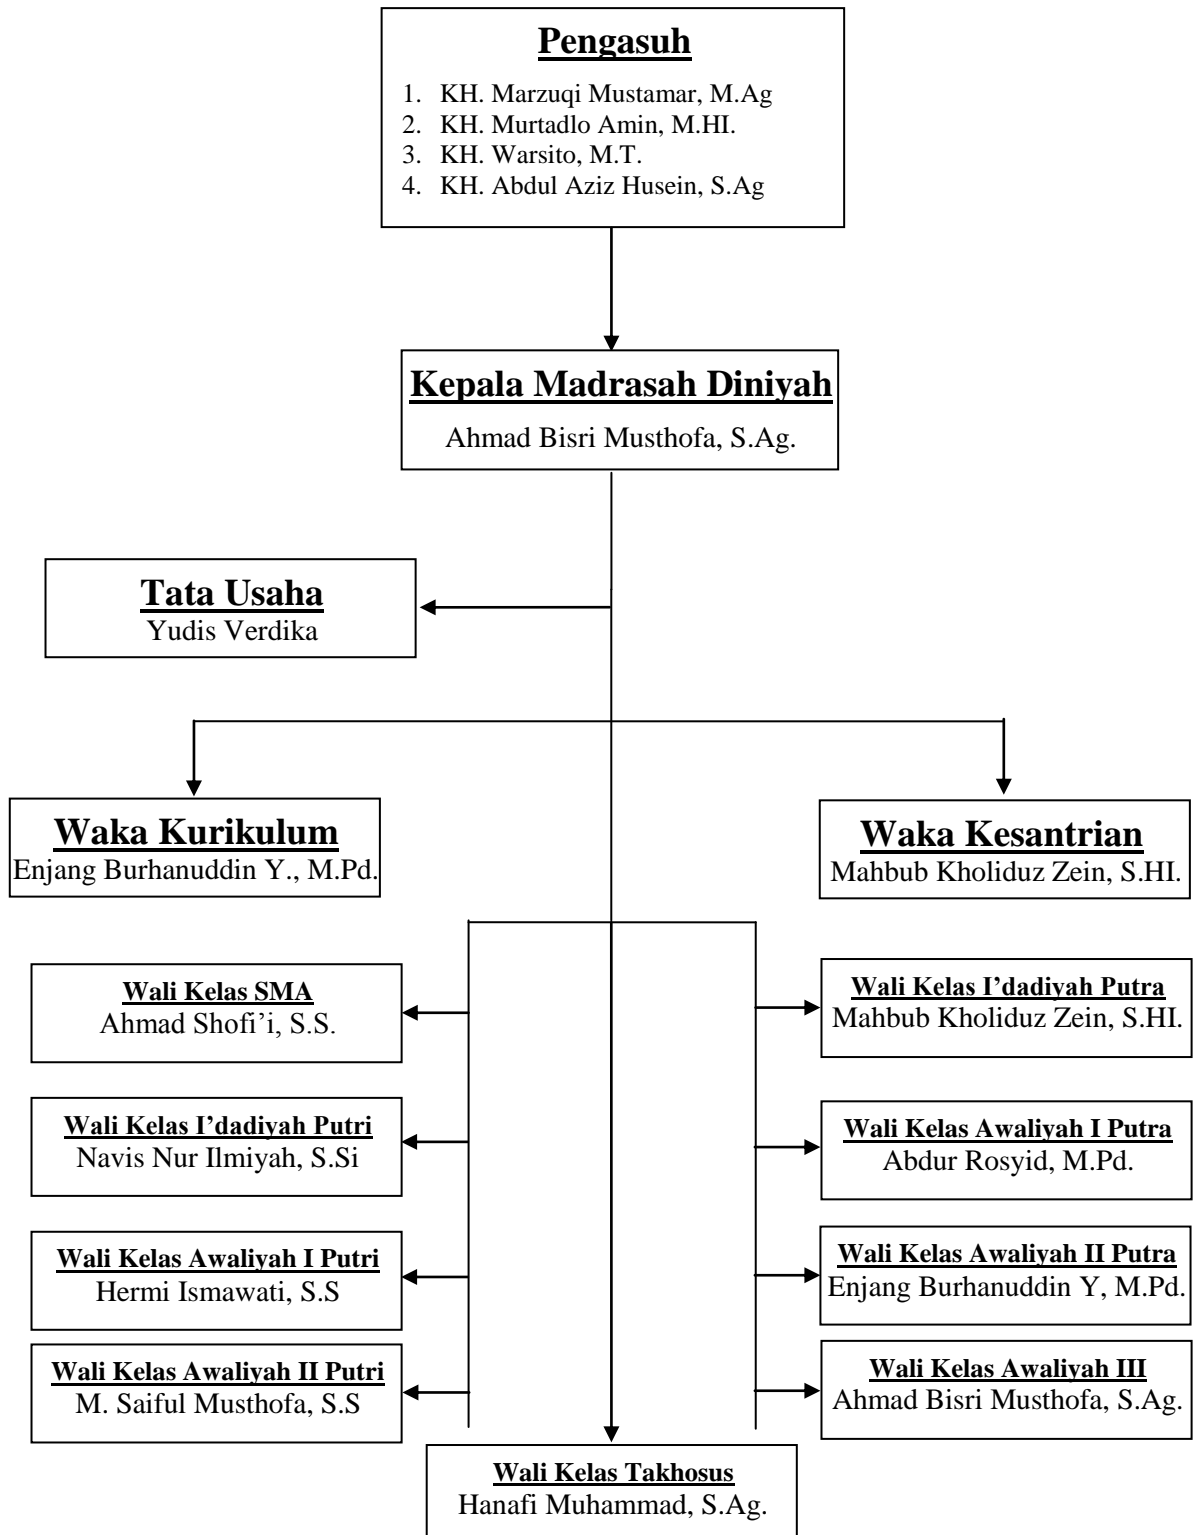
Pengasuh

1. KH. Marzuqi Mustamar, M.Ag
2. KH. Murtadlo Amin, M.HI.
3. KH. Warsito, M.T.
4. KH. Abdul Aziz Husein, S.Ag

Kepala Madrasah Diniyah
Ahmad Bisri Musthofa, S.Ag.

Tata Usaha
Yudis Verdika

Waka Kurikulum
Enjang Burhanuddin Y., M.Pd.

Waka Kesantrian
Mahbub Kholiduz Zein, S.HI.

Wali Kelas SMA
Ahmad Shofi'i, S.S.

Wali Kelas I'dadiyah Putri
Navis Nur Ilmiyah, S.Si

Wali Kelas Awaliyah I Putri
Hermi Ismawati, S.S

Wali Kelas Awaliyah II Putri
M. Saiful Musthofa, S.S

Wali Kelas I'dadiyah Putra
Mahbub Kholiduz Zein, S.HI.

Wali Kelas Awaliyah I Putra
Abdur Rosyid, M.Pd.

Wali Kelas Awaliyah II Putra
Enjang Burhanuddin Y, M.Pd.

Wali Kelas Awaliyah III
Ahmad Bisri Musthofa, S.Ag.

Wali Kelas Takhosus
Hanafi Muhammad, S.Ag.